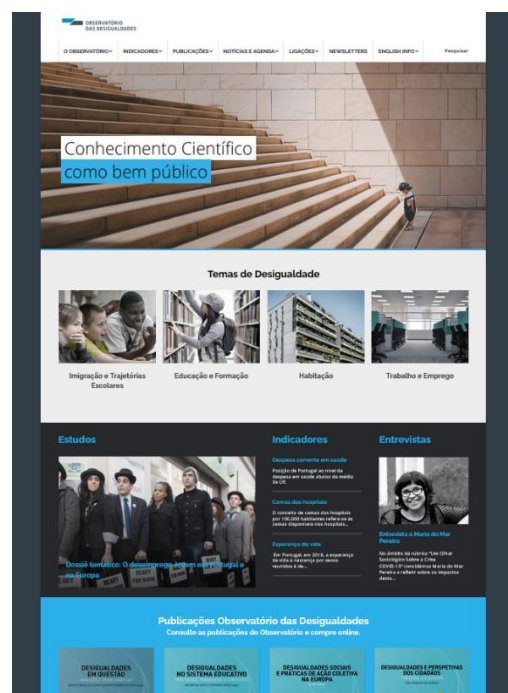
OBSERVATÓRIO DAS DESIGUALDADES

O OBSERVATÓRIO INDICADORES PUBLICAÇÕES NOTÍCIAS E AGENDA LIGAÇÕES NEWSLETTERS ENGLISH INFO Pesquisar

Conhecimento Científico como bem público

Temas de Desigualdade

Imigração e Trajetórias Escolares

Educação e Formação

Habitação

Trabalho e Emprego

Estudos

Dossiê temático: O desemprego jovem em Portugal e na Europa

Indicadores

Despesa corrente em saúde

Posição de Portugal ao nível da despesa em saúde abaixo da média da UE.

Camas dos hospitais

O conjunto de camas dos hospitais por 100.000 habitantes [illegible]

Esperança de vida

Em Portugal, em 2018, a esperança de vida à nascença por sexos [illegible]

Entrevistas

Entrevista a Maria do Mar Pereira

No âmbito da rubrica "Um Olhar Sociológico Sobre a Crise COVID-19" convidámos Maria do Mar Pereira a refletir sobre os impactos desta...

Publicações Observatório das Desigualdades
Consulte as publicações do Observatório e compre online.

DESIGUALDADES EM QUESTÃO

DESIGUALDADES NO SISTEMA EDUCATIVO

DESIGUALDADES SOCIAIS E PRÁTICAS DE AÇÃO COLETIVA NA EUROPA

DESIGUALDADES E PERSPETIVAS DOS CIDADÃOS